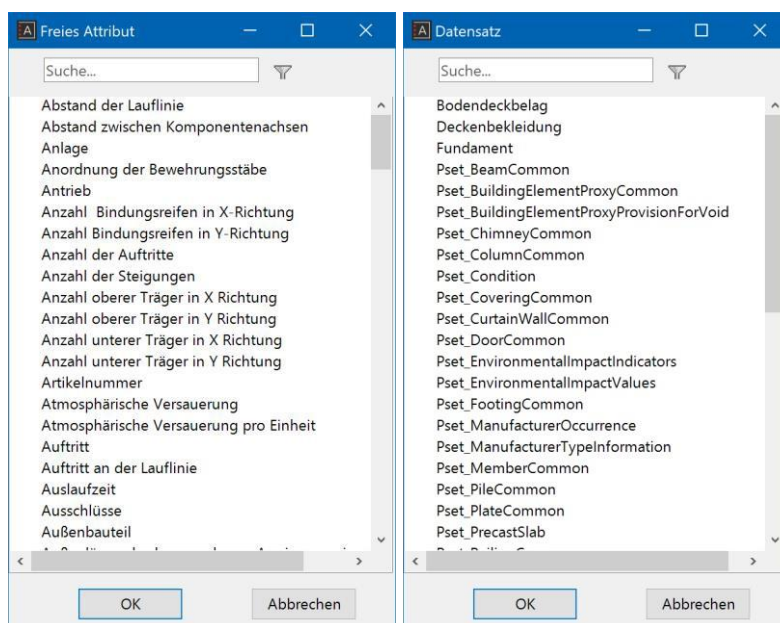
Freies Attribut

Suche...

Abstand der Lauflinie
Abstand zwischen Komponentenachsen
Anlage
Anordnung der Bewehrungsstäbe
Antrieb
Anzahl Bindungsreifen in X-Richtung
Anzahl Bindungsreifen in Y-Richtung
Anzahl der Auftritte
Anzahl der Steigungen
Anzahl oberer Träger in X Richtung
Anzahl oberer Träger in Y Richtung
Anzahl unterer Träger in X Richtung
Anzahl unterer Träger in Y Richtung
Artikelnummer
Atmosphärische Versauerung
Atmosphärische Versauerung pro Einheit
Auftritt
Auftritt an der Lauflinie
Auslaufzeit
Ausschlüsse
Außenbauteil
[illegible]

OK
Abbrechen

Datensatz

Suche...

Bodendeckbelag
Deckenbekleidung
Fundament
Pset_BeamCommon
Pset_BuildingElementProxyCommon
Pset_BuildingElementProxyProvisionForVoid
Pset_ChimneyCommon
Pset_ColumnCommon
Pset_Condition
Pset_CoveringCommon
Pset_CurtainWallCommon
Pset_DoorCommon
Pset_EnvironmentalImpactIndicators
Pset_EnvironmentalImpactValues
Pset_FootingCommon
Pset_ManufacturerOccurrence
Pset_ManufacturerTypeInformation
Pset_MemberCommon
Pset_PileCommon
Pset_PlateCommon
Pset_PrecastSlab
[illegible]

OK
Abbrechen